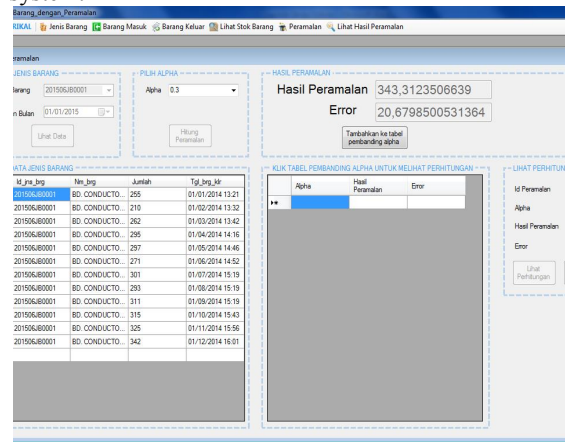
Barang_dengan_Peramalan

RIKAL | Jenis Barang | Barang Masuk | Barang Keluar | Lihat Stok Barang | Peramalan | Lihat Hasil Peramalan

eramalan

JENIS BARANG

Barang 201506JB0001

n Bulan 01/01/2015

Lihat Data

PILIH ALPHA

Alpha 0.3

Hitung Peramalan

HASIL PERAMALAN

Hasil Peramalan 343,3123506639

Error 20,6798500531364

Tambahkan ke tabel pembanding alpha

ATA JENIS BARANG

| Id_jns_brg | Nm_brg | Jumlah | Tgl_brg_klr |
|---|---|---|---|
| 201506JB0001 | BD. CONDUCTO... | 255 | 01/01/2014 13:21 |
| 201506JB0001 | BD. CONDUCTO... | 210 | 01/02/2014 13:32 |
| 201506JB0001 | BD. CONDUCTO... | 262 | 01/03/2014 13:42 |
| 201506JB0001 | BD. CONDUCTO... | 295 | 01/04/2014 14:16 |
| 201506JB0001 | BD. CONDUCTO... | 297 | 01/05/2014 14:46 |
| 201506JB0001 | BD. CONDUCTO... | 271 | 01/06/2014 14:52 |
| 201506JB0001 | BD. CONDUCTO... | 301 | 01/07/2014 15:19 |
| 201506JB0001 | BD. CONDUCTO... | 293 | 01/08/2014 15:19 |
| 201506JB0001 | BD. CONDUCTO... | 311 | 01/09/2014 15:19 |
| 201506JB0001 | BD. CONDUCTO... | 315 | 01/10/2014 15:43 |
| 201506JB0001 | BD. CONDUCTO... | 325 | 01/11/2014 15:56 |
| 201506JB0001 | BD. CONDUCTO... | 342 | 01/12/2014 16:01 |

KLIK TABEL PEMBANDING ALPHA UNTUK MELIHAT PERHITUNGAN

| Alpha | Hasil Peramalan | Error |
|---|---|---|
| | | |

LIHAT PERHITU

Id Peramalan

Alpha

Hasil Peramalan

Error

Lihat Perhitungan